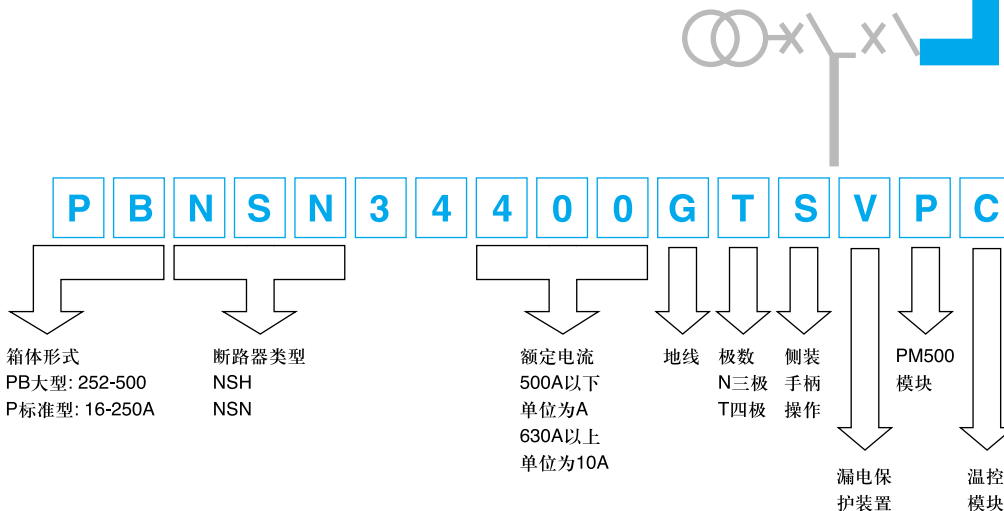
P B N S N 3 4 4 0 0 G T S V P C

箱体形式
PB大型: 252-500
P标准型: 16-250A

断路器类型
NSH
NSN

额定电流
500A以下
单位为A
630A以上
单位为10A

地线

极数
N三极
T四极

侧装
手柄
操作

漏电保
护装置

PM500
模块

温控
模块